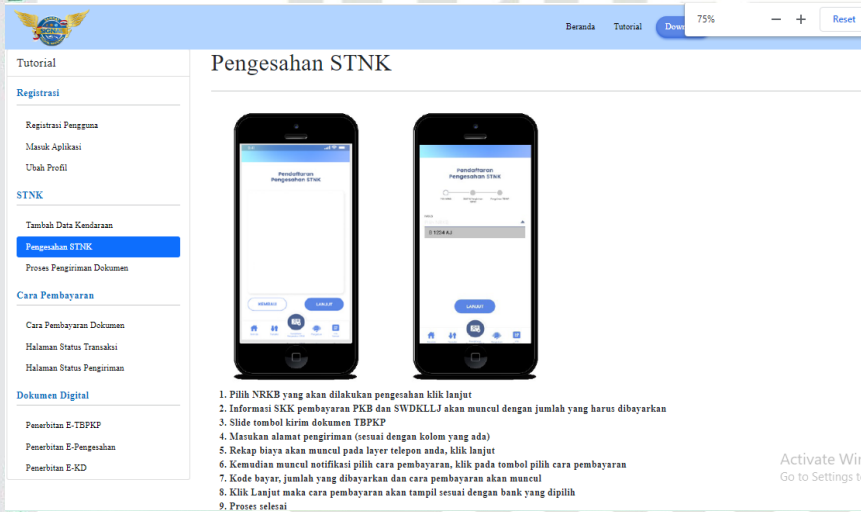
Beranda Tutorial Dow

75% − + Reset

Tutorial

Registrasi

Registrasi Pengguna

Masuk Aplikasi

Ubah Profil

STNK

Tambah Data Kendaraan

Pengesahan STNK

Proses Pengiriman Dokumen

Cara Pembayaran

Cara Pembayaran Dokumen

Halaman Status Transaksi

Halaman Status Pengiriman

Dokumen Digital

Penerbitan E-TBPKP

Penerbitan E-Pengesahan

Penerbitan E-KD

Pengesahan STNK

Pendaftaran Pengesahan STNK

KEMBALI LANJUT

Pendaftaran Pengesahan STNK

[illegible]

LANJUT

1. Pilih NRKB yang akan dilakukan pengesahan klik lanjut
2. Informasi SKK pembayaran PKB dan SWDKLLJ akan muncul dengan jumlah yang harus dibayarkan
3. Slide tombol kirim dokumen TBPKP
4. Masukan alamat pengiriman (sesuai dengan kolom yang ada)
5. Rekap biaya akan muncul pada layer telepon anda, klik lanjut
6. Kemudian muncul notifikasi pilih cara pembayaran, klik pada tombol pilih cara pembayaran
7. Kode bayar, jumlah yang dibayarkan dan cara pembayaran akan muncul
8. Klik Lanjut maka cara pembayaran akan tampil sesuai dengan bank yang dipilih
9. Proses selesai

Activate Wir
Go to Settings t